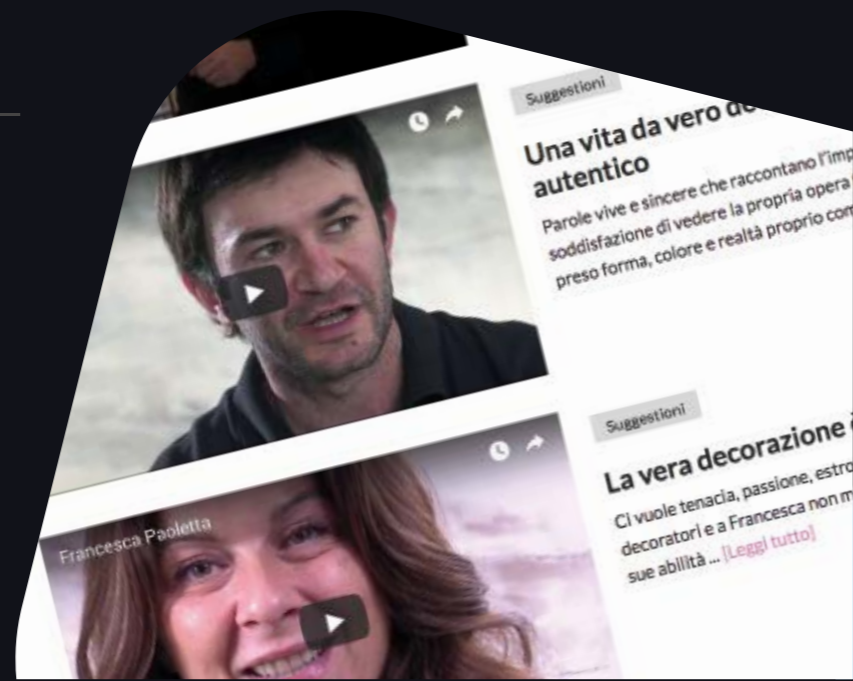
Suggestioni

Una vita da vero de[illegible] autentico

Parole vive e sincere che raccontano l'imp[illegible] soddisfazione di vedere la propria opera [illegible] preso forma, colore e realtà proprio com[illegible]

Suggestioni

La vera decorazione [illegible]

Ci vuole tenacia, passione, estro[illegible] decoratori e a Francesca non m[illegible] sue abilità ... [Leggi tutto]

Francesca Paoletta